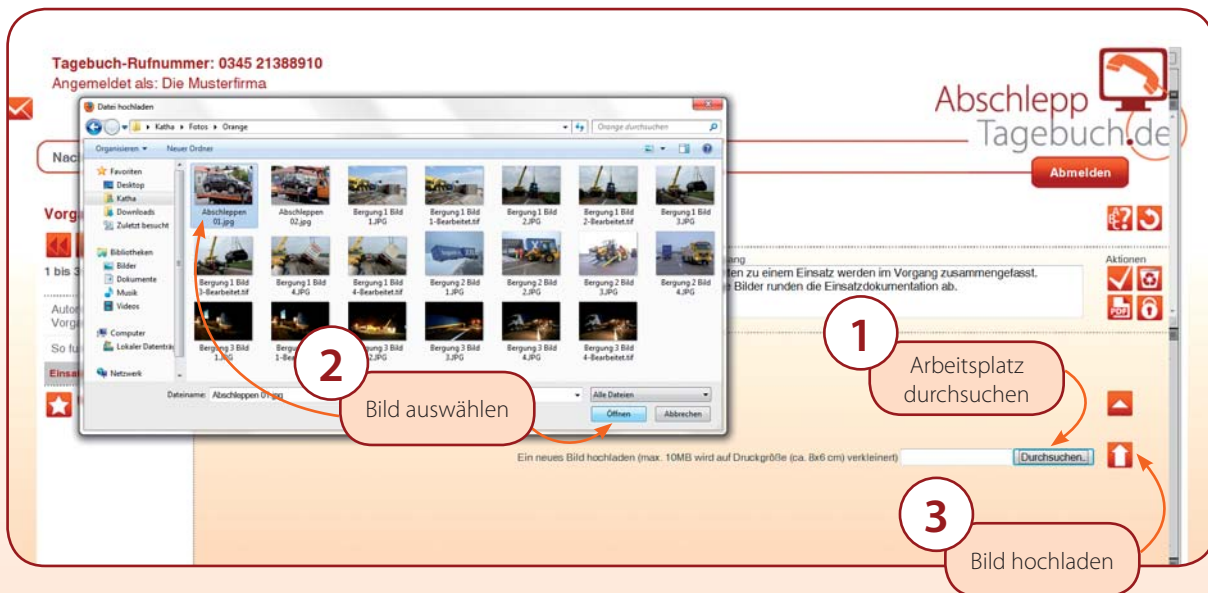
Tagebuch-Rufnummer: 0345 21388910
Angemeldet als: Die Musterfirma

Abschlepp Tagebuch.de

Abmelden

Nac

Vorg

1 bis 3

Autor
Vorga

So fu

Einsa

Datei hochladen

Katha ▸ Fotos ▸ Orange

Orange durchsuchen

Organisieren ▾ Neuer Ordner

Favoriten
Desktop
Katha
Downloads
Zuletzt besucht

Bibliotheken
Bilder
Dokumente
Musik
Videos

Computer
Lokaler Datenträ

Netzwerk

Abschleppen 01.jpg
Abschleppen 02.jpg
Bergung 1 Bild 1.JPG
Bergung 1 Bild 1-Bearbeitet.tif
Bergung 1 Bild 2.JPG
Bergung 1 Bild 2-Bearbeitet.tif
Bergung 1 Bild 3.JPG
Bergung 1 Bild 3-Bearbeitet.tif
Bergung 1 Bild 4.JPG
Bergung 1 Bild 4-Bearbeitet.tif
Bergung 2 Bild 1.JPG
Bergung 2 Bild 2.JPG
Bergung 2 Bild 3.JPG
Bergung 2 Bild 4.JPG
Bergung 3 Bild 1.JPG
Bergung 3 Bild 1-Be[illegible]
Bergung 3 Bild 2.JPG
Bergung 3 Bild 3.JPG
Bergung 3 Bild 4.JPG
Bergung 3 Bild 4-Bearbeitet.tif

Dateiname: Abschleppen 01.jpg

Alle Dateien

Öffnen
Abbrechen

ang
ften zu einem Einsatz werden im Vorgang zusammengefasst.
e Bilder runden die Einsatzdokumentation ab.

Aktionen

1
Arbeitsplatz durchsuchen

2
Bild auswählen

3
Bild hochladen

Ein neues Bild hochladen (max. 10MB wird auf Druckgröße (ca. 8x6 cm) verkleinert)

Durchsuchen...